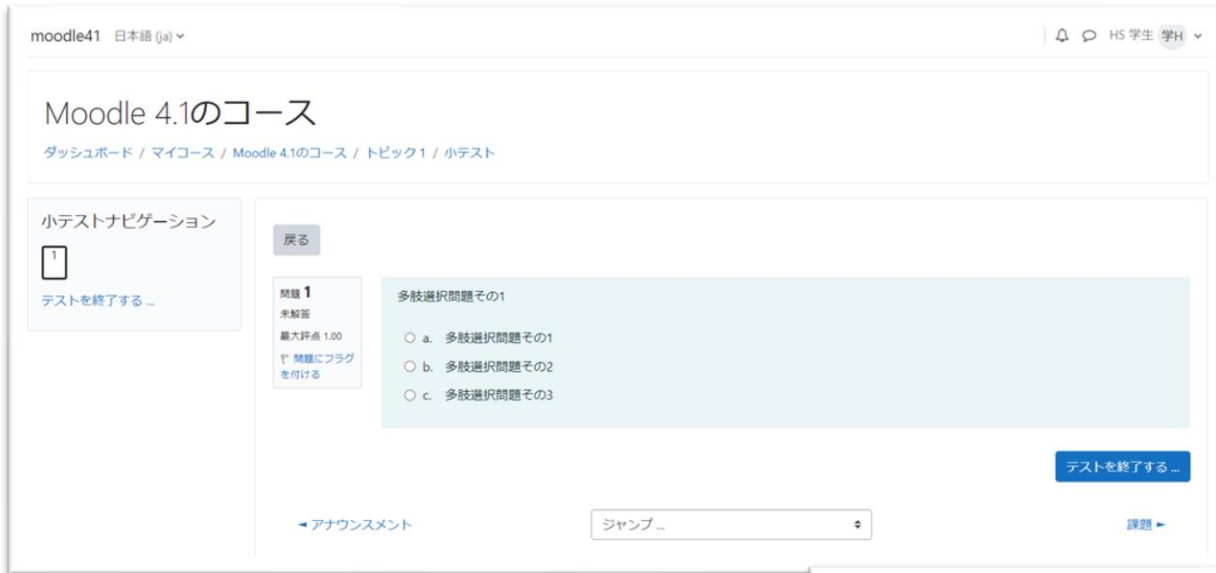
moodle41 日本語 (ja) ⌄

HS 学生 学H ⌄

Moodle 4.1のコース

ダッシュボード / マイコース / Moodle 4.1のコース / トピック 1 / 小テスト

小テストナビゲーション

1

テストを終了する ...

戻る

問題 1
未解答
最大評点 1.00
問題にフラグを付ける

多肢選択問題その1

○ a. 多肢選択問題その1
○ b. 多肢選択問題その2
○ c. 多肢選択問題その3

テストを終了する ...

◄ アナウンスメント

ジャンプ ...

課題 ►